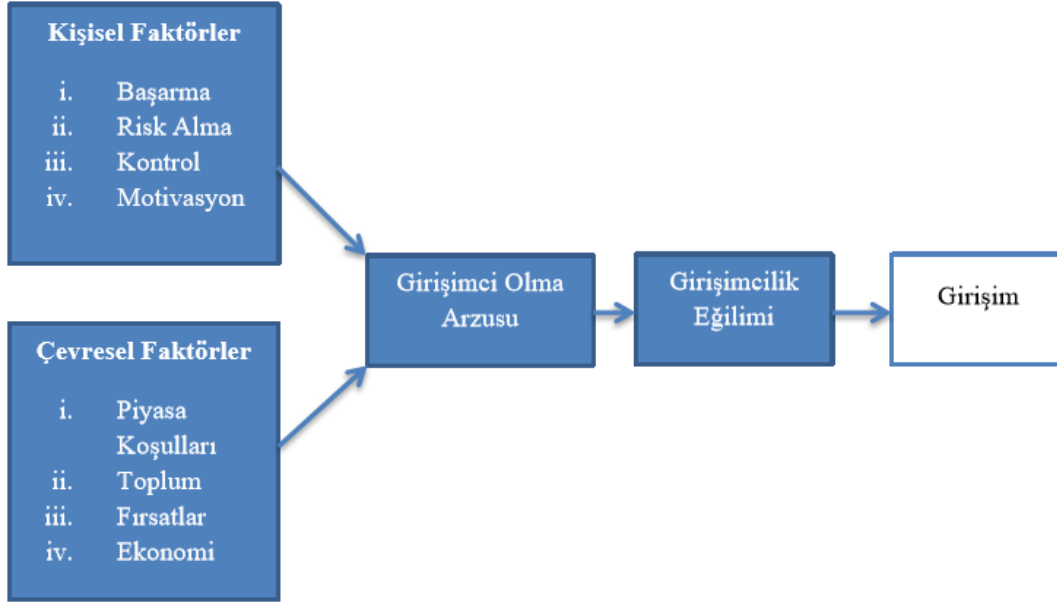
Kişisel Faktörler

i. Başarma
ii. Risk Alma
iii. Kontrol
iv. Motivasyon

Çevresel Faktörler

i. Piyasa Koşulları
ii. Toplum
iii. Fırsatlar
iv. Ekonomi

Girişimci Olma Arzusu

Girişimcilik Eğilimi

Girişim